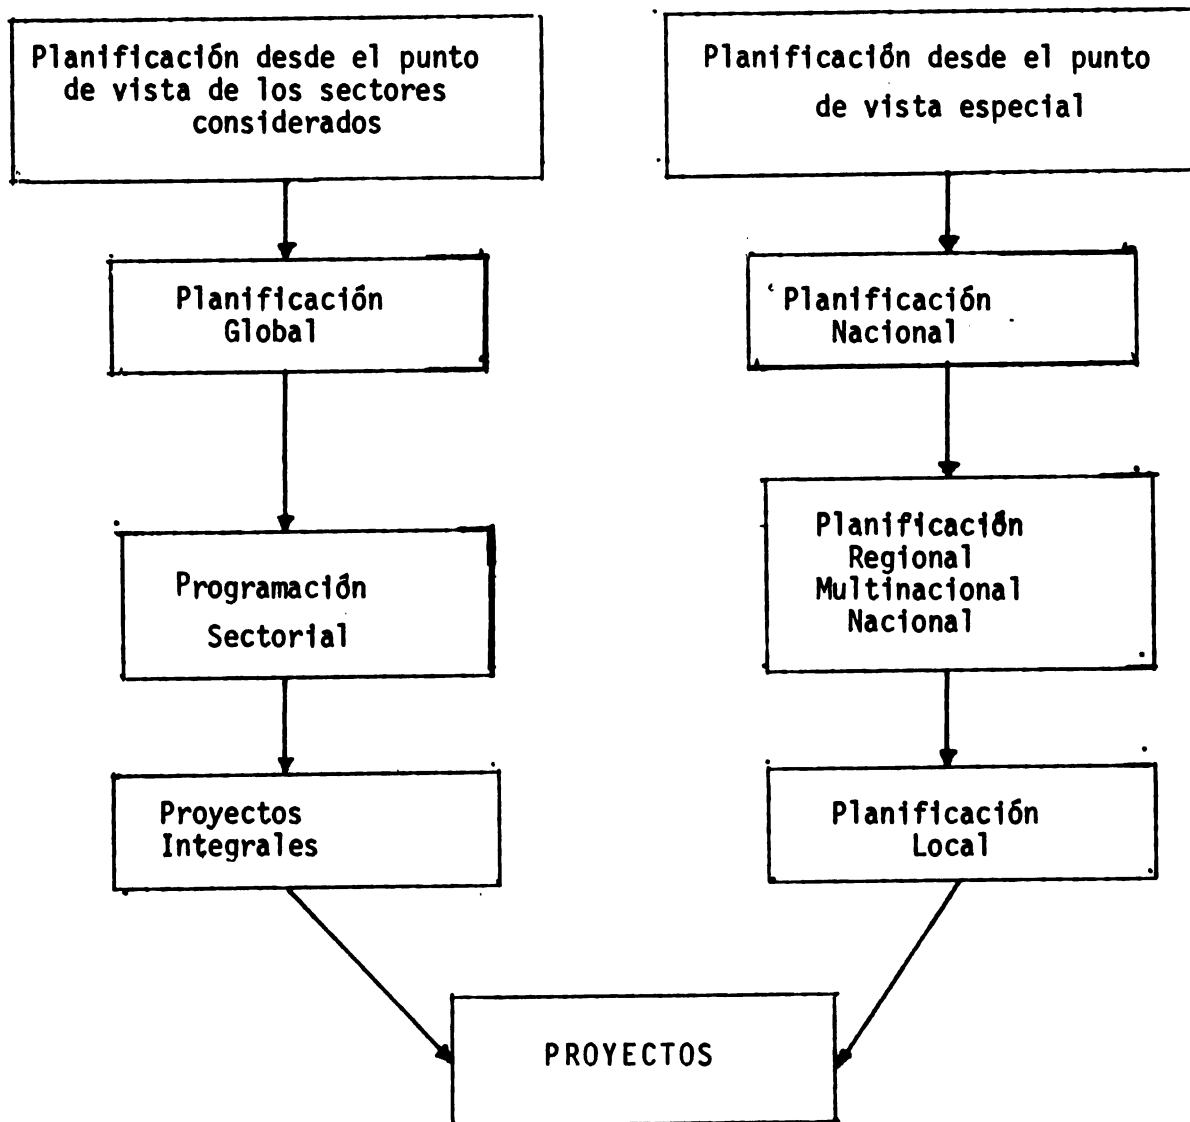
Planificación desde el punto de vista de los sectores considerados

Planificación desde el punto de vista especial

Planificación Global

Planificación Nacional

Programación Sectorial

Planificación Regional Multinacional Nacional

Proyectos Integrales

Planificación Local

PROYECTOS